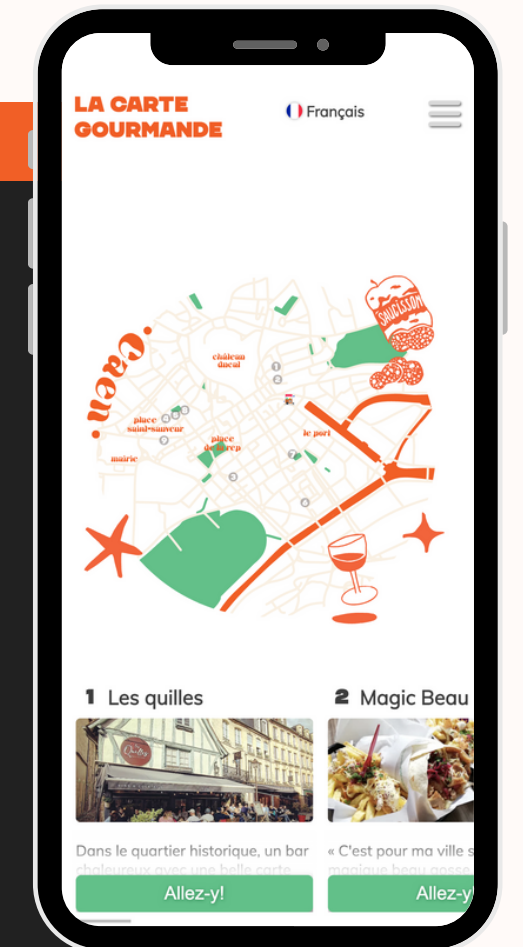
LA CARTE GOURMANDE

Français

caen.

château ducal

place saint-sauveur

mairie

place de la resp

le port

SAUCISSON

1 Les quilles

Dans le quartier historique, un bar chaleureux avec une belle carte

Allez-y!

2 Magic Beau

« C'est pour ma ville s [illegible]

Allez-y!